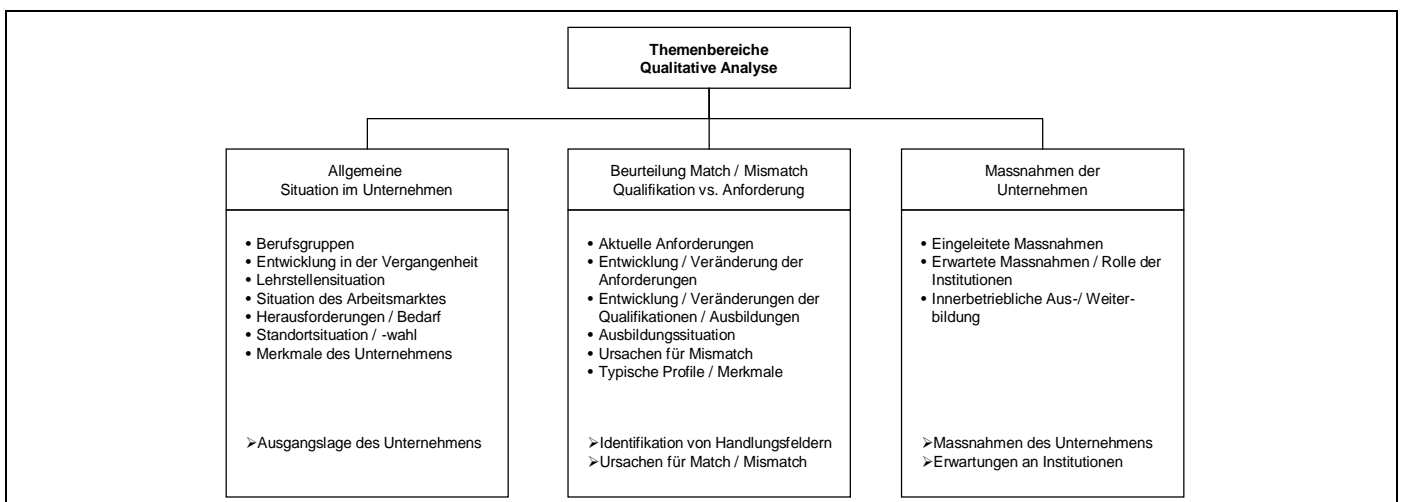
**Themenbereiche Qualitative Analyse**

Allgemeine Situation im Unternehmen

- Berufsgruppen
- Entwicklung in der Vergangenheit
- Lehrstellensituation
- Situation des Arbeitsmarktes
- Herausforderungen / Bedarf
- Standortsituation / -wahl
- Merkmale des Unternehmens

➢Ausgangslage des Unternehmens

Beurteilung Match / Mismatch Qualifikation vs. Anforderung

- Aktuelle Anforderungen
- Entwicklung / Veränderung der Anforderungen
- Entwicklung / Veränderungen der Qualifikationen / Ausbildungen
- Ausbildungssituation
- Ursachen für Mismatch
- Typische Profile / Merkmale

➢Identifikation von Handlungsfeldern
➢Ursachen für Match / Mismatch

Massnahmen der Unternehmen

- Eingeleitete Massnahmen
- Erwartete Massnahmen / Rolle der Institutionen
- Innerbetriebliche Aus-/ Weiterbildung

➢Massnahmen des Unternehmens
➢Erwartungen an Institutionen